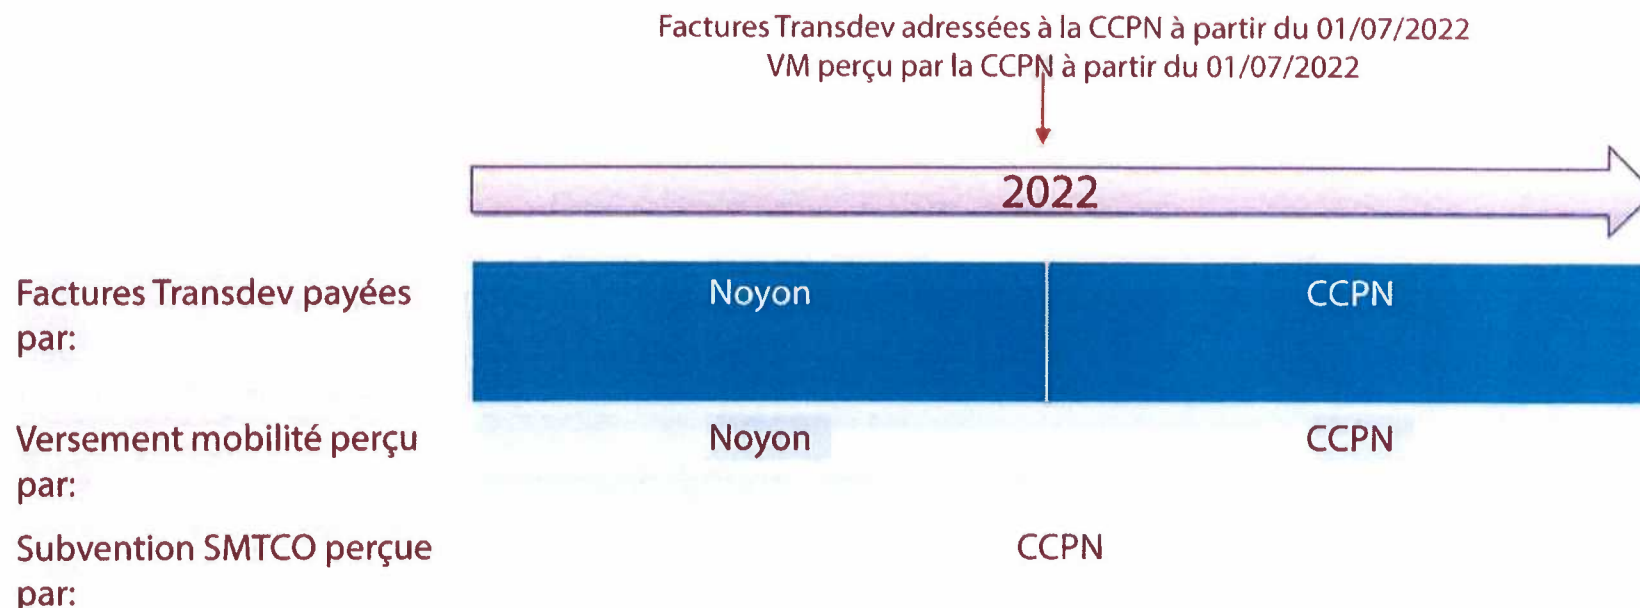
Factures Transdev adressées à la CCPN à partir du 01/07/2022
VM perçu par la CCPN à partir du 01/07/2022

2022

Factures Transdev payées par:

Noyon

CCPN

Versement mobilité perçu par:

Noyon

CCPN

Subvention SMTCO perçue par:

CCPN